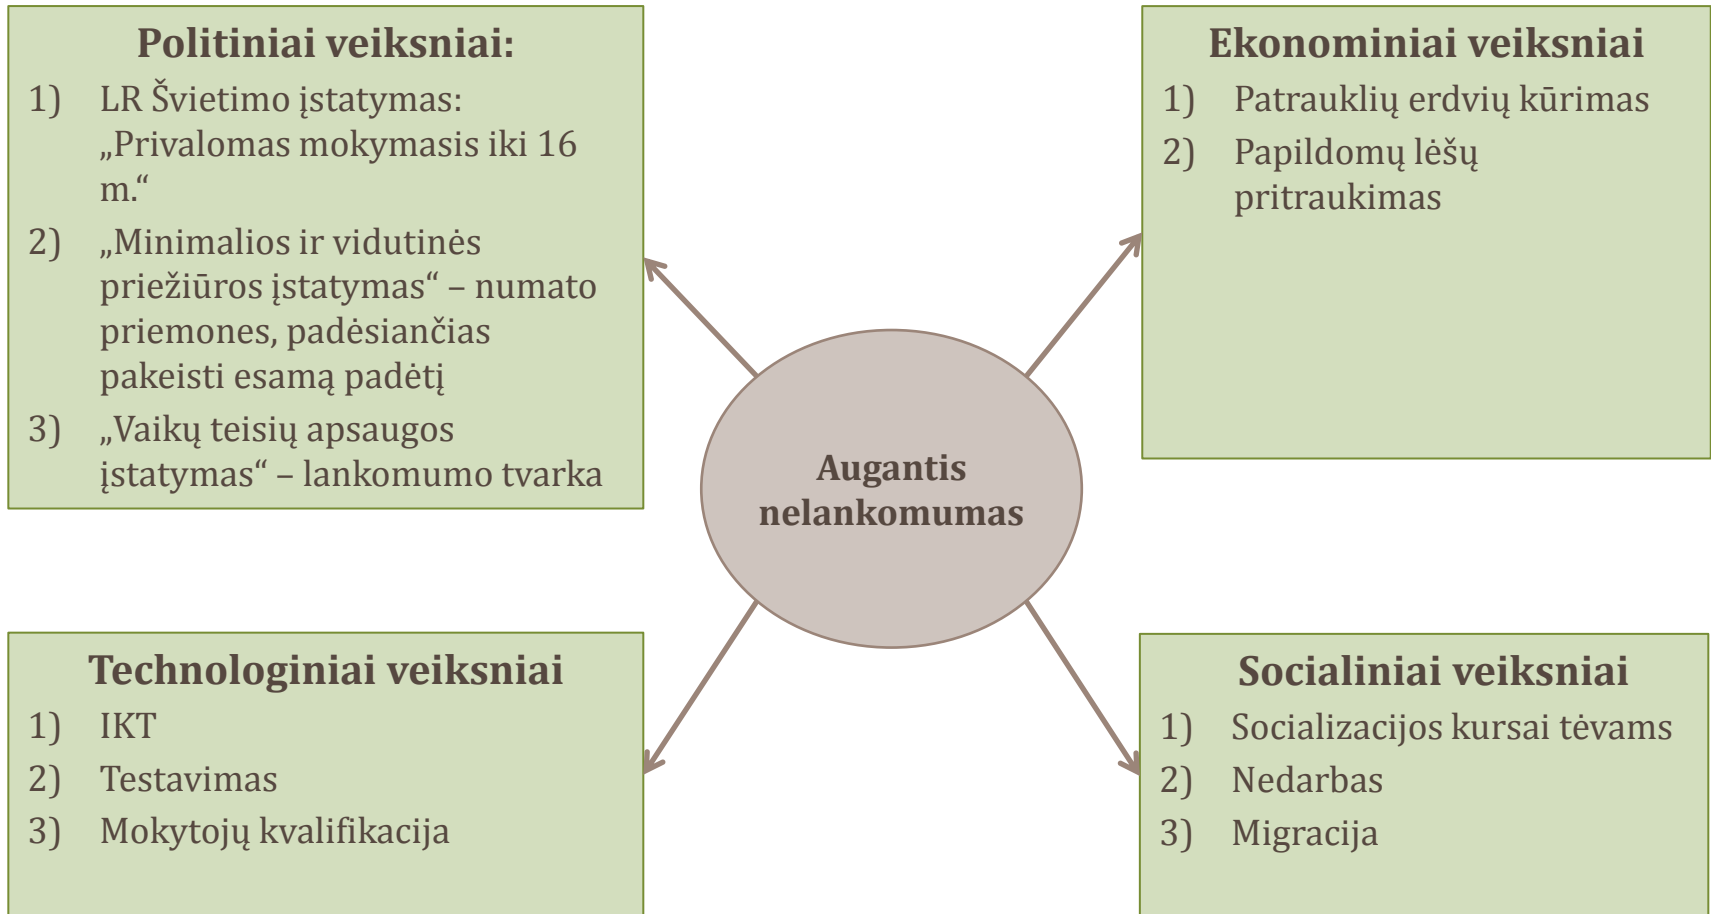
Politiniai veiksniai:

1) LR Švietimo įstatymas: „Privalomas mokymasis iki 16 m.“

2) „Minimalios ir vidutinės priežiūros įstatymas“ – numato priemones, padėsiančias pakeisti esamą padėtį

3) „Vaikų teisių apsaugos įstatymas“ – lankomumo tvarka

Ekonominiai veiksniai

1) Patrauklių erdvių kūrimas

2) Papildomų lėšų pritraukimas

Augantis nelankomumas

Technologiniai veiksniai

1) IKT

2) Testavimas

3) Mokytojų kvalifikacija

Socialiniai veiksniai

1) Socializacijos kursai tėvams

2) Nedarbas

3) Migracija